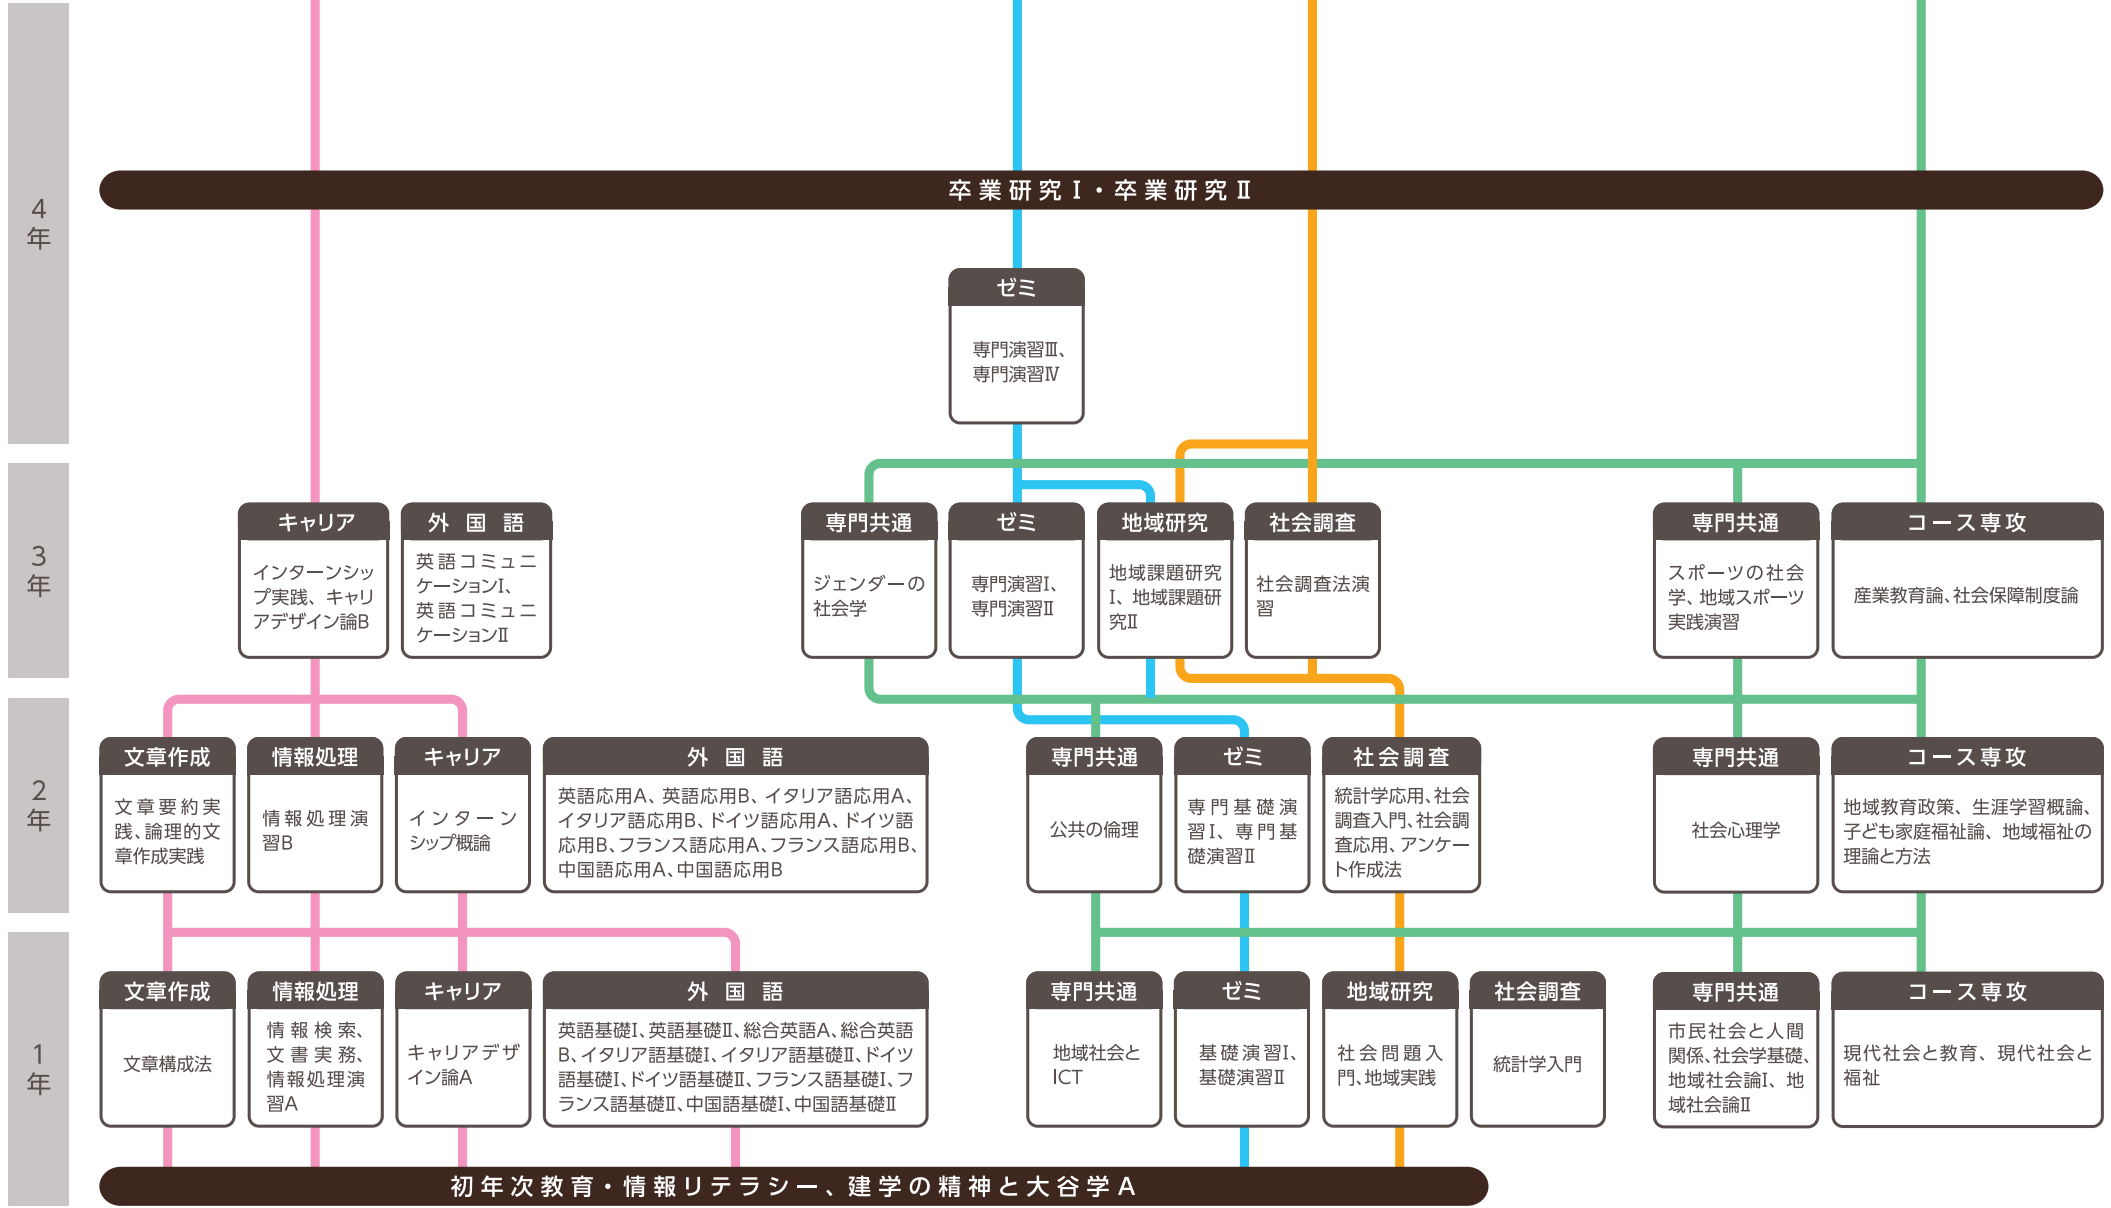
4年

卒業研究Ⅰ・卒業研究Ⅱ

ゼミ
専門演習Ⅲ、専門演習Ⅳ

3年

キャリア
インターンシップ実践、キャリアデザイン論B

外国語
英語コミュニケーションⅠ、英語コミュニケーションⅡ

専門共通
ジェンダーの社会学

ゼミ
専門演習Ⅰ、専門演習Ⅱ

地域研究
地域課題研究Ⅰ、地域課題研究Ⅱ

社会調査
社会調査法演習

専門共通
スポーツの社会学、地域スポーツ実践演習

コース専攻
産業教育論、社会保障制度論

2年

文章作成
文章要約実践、論理的文章作成実践

情報処理
情報処理演習B

キャリア
インターンシップ概論

外国語
英語応用A、英語応用B、イタリア語応用A、イタリア語応用B、ドイツ語応用A、ドイツ語応用B、フランス語応用A、フランス語応用B、中国語応用A、中国語応用B

専門共通
公共の倫理

ゼミ
専門基礎演習Ⅰ、専門基礎演習Ⅱ

社会調査
統計学応用、社会調査入門、社会調査応用、アンケート作成法

専門共通
社会心理学

コース専攻
地域教育政策、生涯学習概論、子ども家庭福祉論、地域福祉の理論と方法

1年

文章作成
文章構成法

情報処理
情報検索、文書実務、情報処理演習A

キャリア
キャリアデザイン論A

外国語
英語基礎Ⅰ、英語基礎Ⅱ、総合英語A、総合英語B、イタリア語基礎Ⅰ、イタリア語基礎Ⅱ、ドイツ語基礎Ⅰ、ドイツ語基礎Ⅱ、フランス語基礎Ⅰ、フランス語基礎Ⅱ、中国語基礎Ⅰ、中国語基礎Ⅱ

専門共通
地域社会とICT

ゼミ
基礎演習Ⅰ、基礎演習Ⅱ

地域研究
社会問題入門、地域実践

社会調査
統計学入門

専門共通
市民社会と人間関係、社会学基礎、地域社会論Ⅰ、地域社会論Ⅱ

コース専攻
現代社会と教育、現代社会と福祉

初年次教育・情報リテラシー、建学の精神と大谷学A